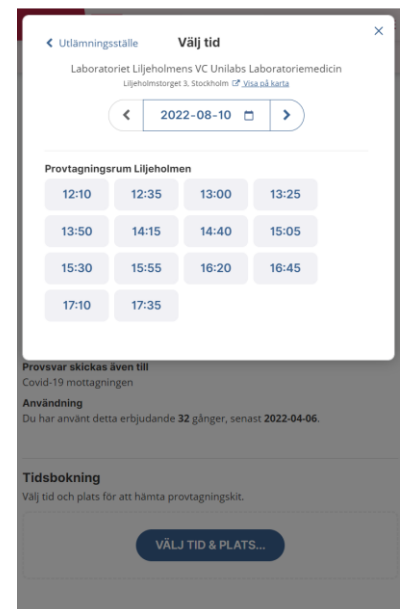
‹ Utlämningsställe Välj tid ×

Laboratoriet Liljeholmens VC Unilabs Laboratoriemedicin
Liljeholmstorget 3, Stockholm Visa på karta

‹ 2022-08-10 ›

Provtagningsrum Liljeholmen

| 12:10 | 12:35 | 13:00 | 13:25 |
|---|---|---|---|
| 13:50 | 14:15 | 14:40 | 15:05 |
| 15:30 | 15:55 | 16:20 | 16:45 |
| 17:10 | 17:35 | | |

Provsvar skickas även till
Covid-19 mottagningen

Användning
Du har använt detta erbjudande 32 gånger, senast 2022-04-06.

Tidsbokning
Välj tid och plats för att hämta provtagningskit.

VÄLJ TID & PLATS...